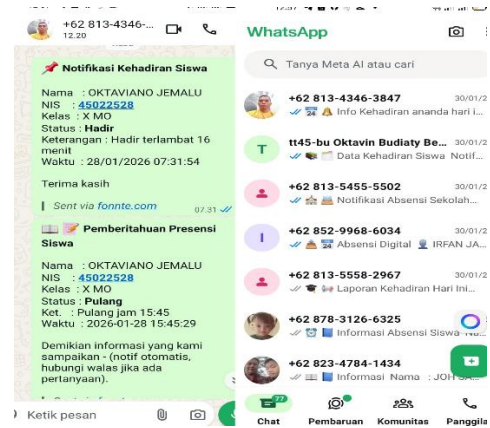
+62 813-4346-...
12.20

📌 Notifikasi Kehadiran Siswa

Nama : OKTAVIANO JEMALU
NIS : 45022528
Kelas : X MO
Status : Hadir
Keterangan : Hadir terlambat 16 menit
Waktu : 28/01/2026 07:31:54

Terima kasih

Sent via fonnte.com
07.31

📖 📝 Pemberitahuan Presensi Siswa

Nama : OKTAVIANO JEMALU
NIS : 45022528
Kelas : X MO
Status : Pulang
Ket. : Pulang jam 15.45
Waktu : 2026-01-28 15:45:29

Demikian informasi yang kami sampaikan - (notif otomatis, hubungi walas jika ada pertanyaan).

Ketik pesan

WhatsApp

Tanya Meta AI atau cari

+62 813-4346-3847 30/01/2
Info Kehadiran ananda hari i...

tt45-bu Oktavin Budiaty Be... 30/01/2
Data Kehadiran Siswa Notif...

+62 813-5455-5502 30/01/2
Notifikasi Absensi Sekolah...

+62 852-9968-6034 30/01/2
Absensi Digital IRFAN JA...

+62 813-5558-2967 30/01/2
Laporan Kehadiran Hari Ini...

+62 878-3126-6325
Informasi Absensi Siswa Ne...

+62 823-4784-1434
Informasi Nama : JOH SA...

77
Chat
Pembaruan
Komunitas
Panggila